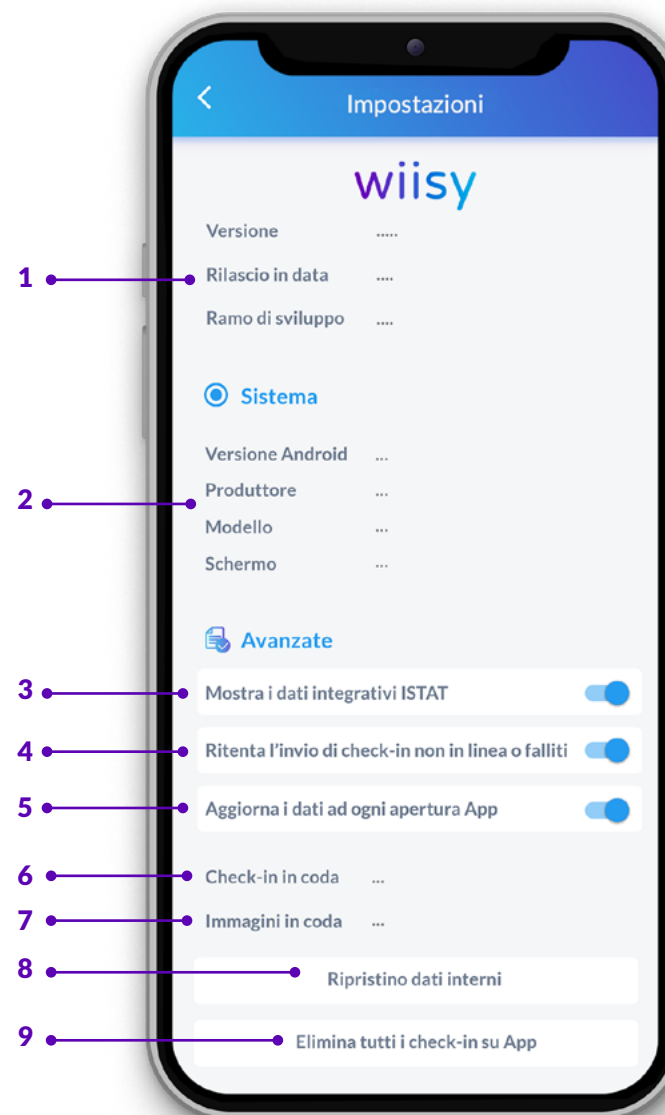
Impostazioni

wiisy

Versione .....

1

Rilascio in data ....

Ramo di sviluppo ....

Sistema

Versione Android ...

2

Produttore ...

Modello ...

Schermo ...

Avanzate

3

Mostra i dati integrativi ISTAT

4

Ritenta l'invio di check-in non in linea o falliti

5

Aggiorna i dati ad ogni apertura App

6

Check-in in coda ...

7

Immagini in coda ...

8

Ripristino dati interni

9

Elimina tutti i check-in su App